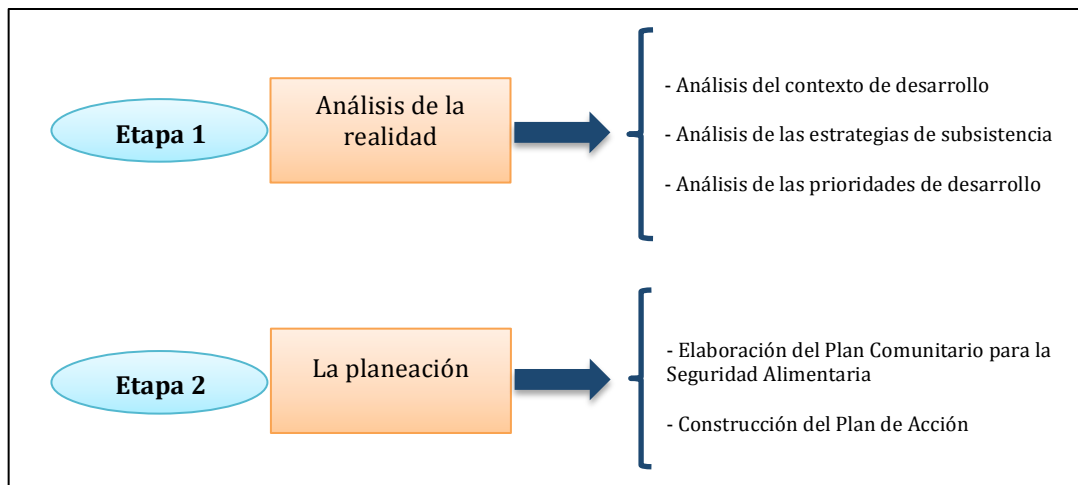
Etapa 1

Análisis de la realidad

- Análisis del contexto de desarrollo

- Análisis de las estrategias de subsistencia

- Análisis de las prioridades de desarrollo

Etapa 2

La planeación

- Elaboración del Plan Comunitario para la Seguridad Alimentaria

- Construcción del Plan de Acción